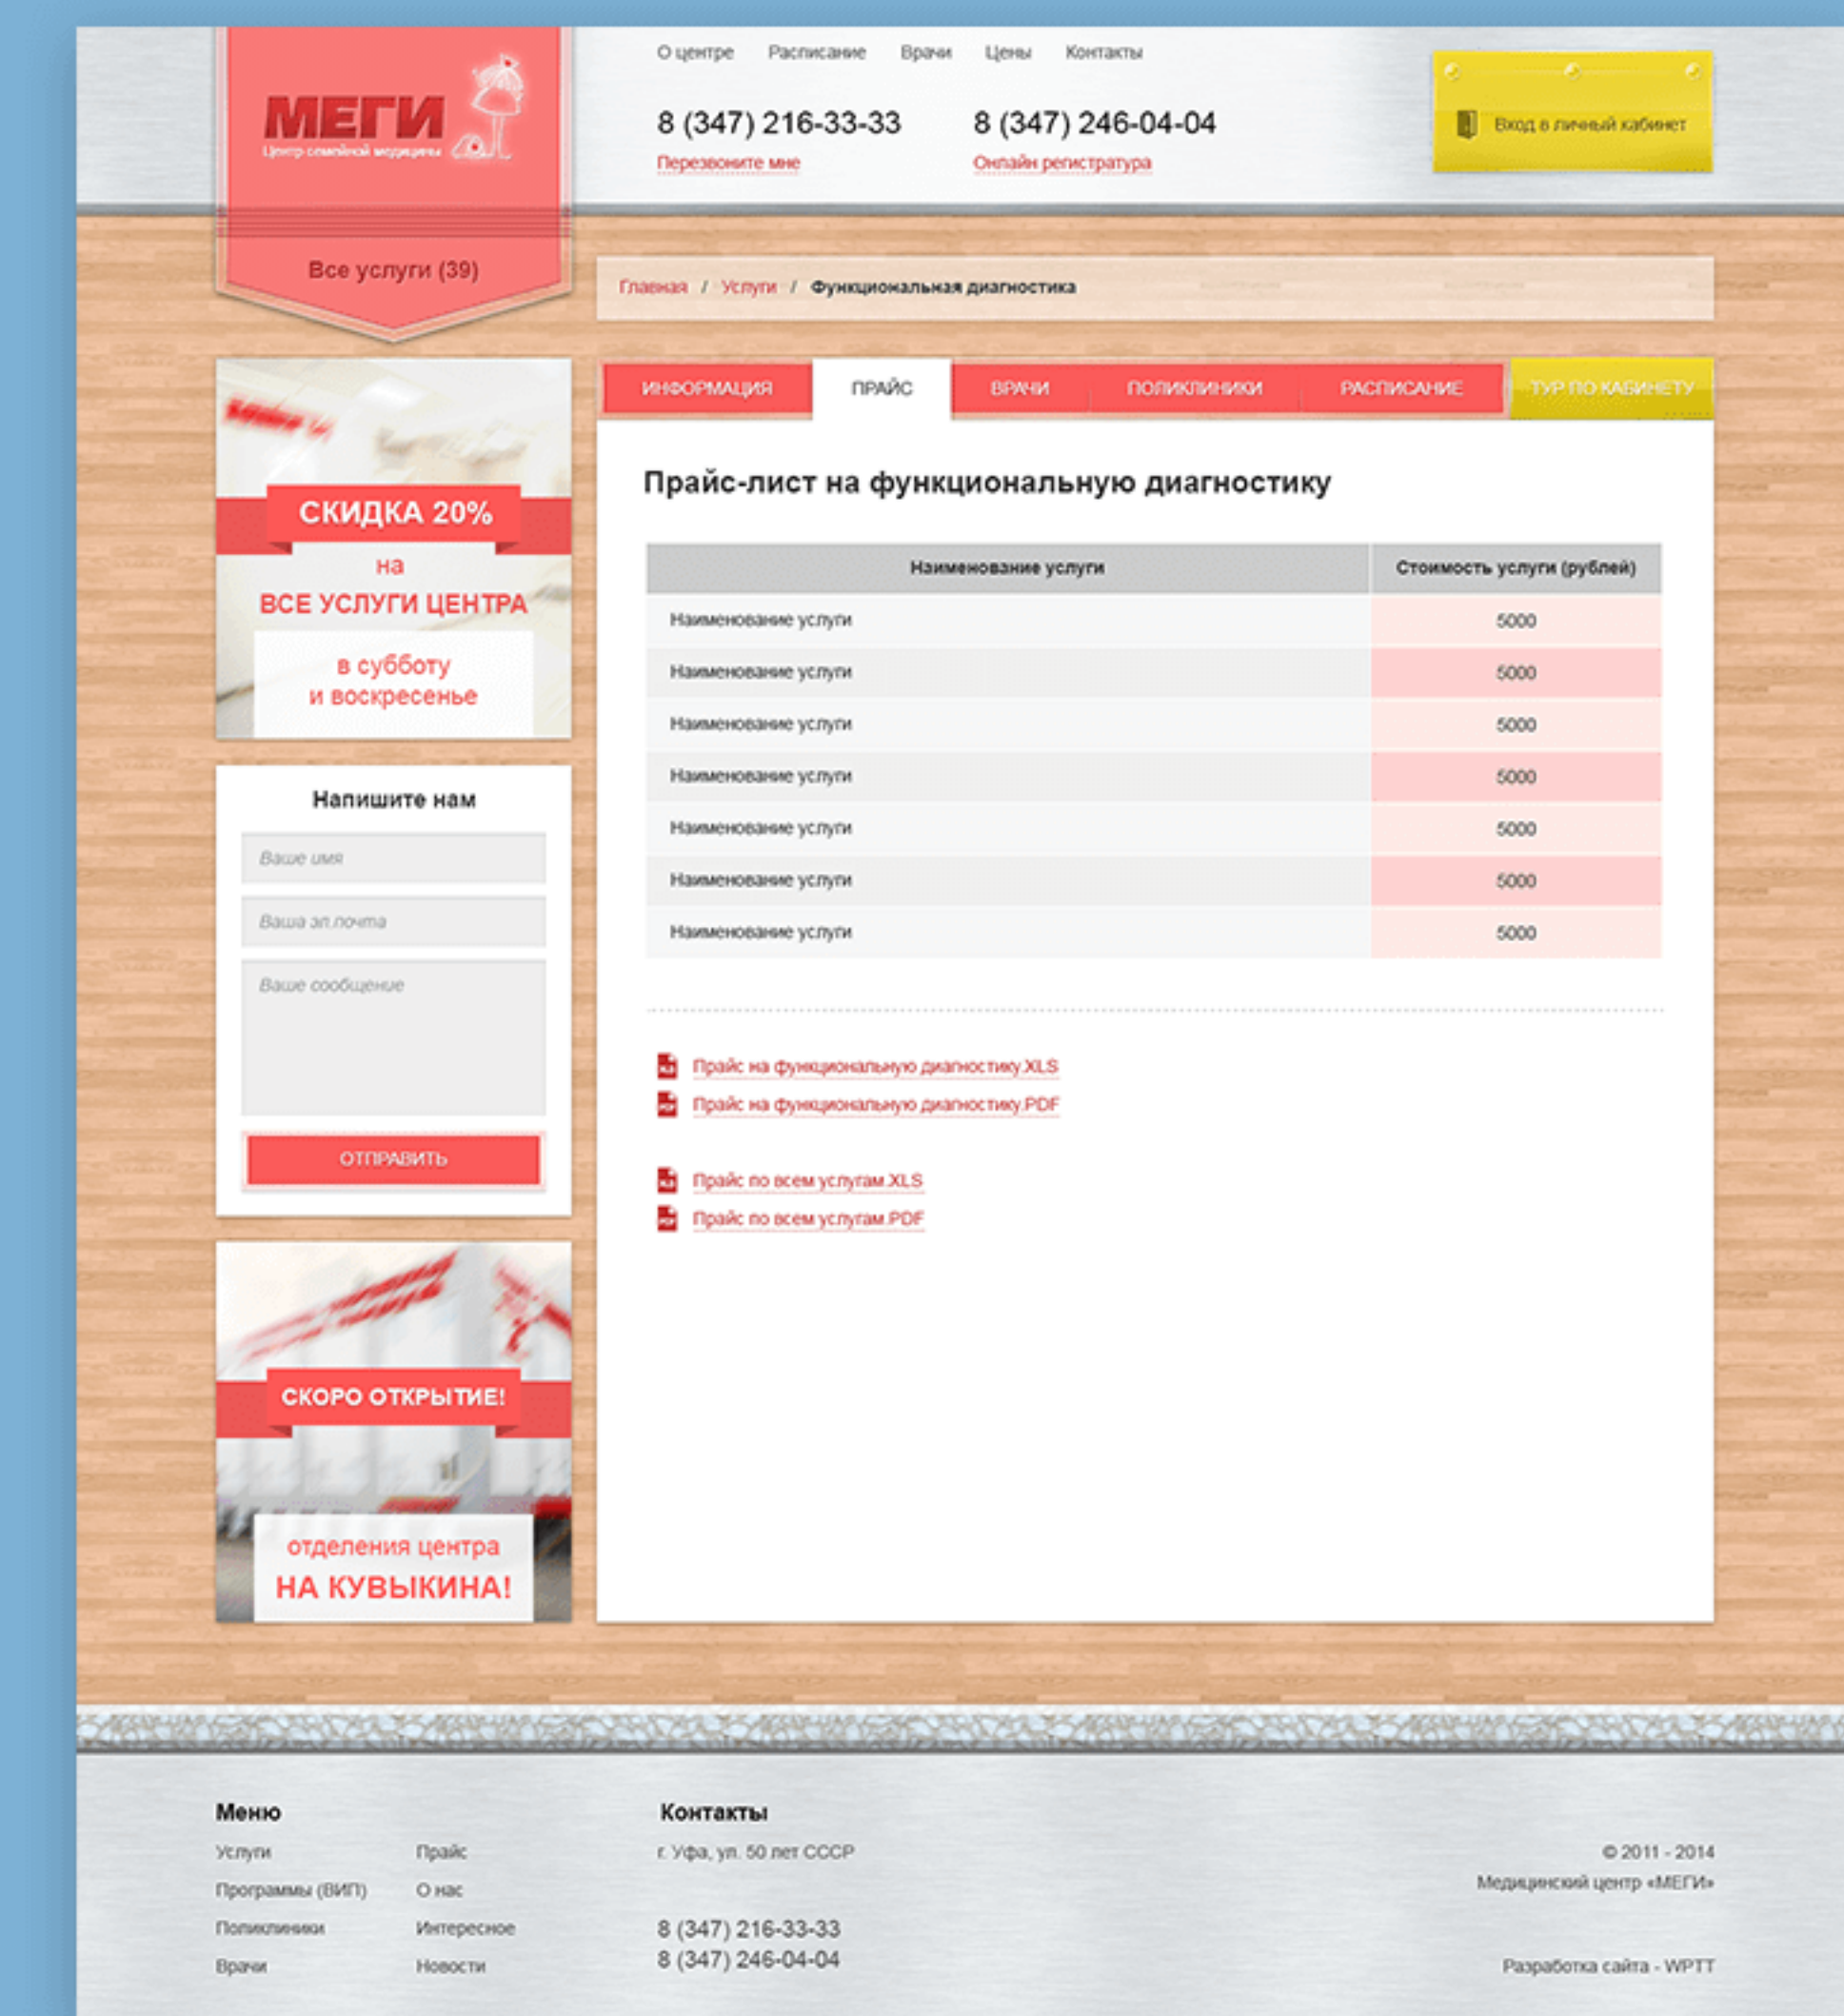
МЕГИ
Центр семейной медицины

О центре Расписание Врачи Цены Контакты

8 (347) 216-33-33
Перезвоните мне

8 (347) 246-04-04
Онлайн регистратура

Вход в личный кабинет

Все услуги (39)

Главная / Услуги / Функциональная диагностика

СКИДКА 20%
на
ВСЕ УСЛУГИ ЦЕНТРА
в субботу
и воскресенье

Напишите нам
Ваше имя
Ваша эл.почта
Ваше сообщение
ОТПРАВИТЬ

СКОРО ОТКРЫТИЕ!
отделения центра
НА КУВЫКИНА!

ИНФОРМАЦИЯ ПРАЙС ВРАЧИ ПОЛИКЛИНИКИ РАСПИСАНИЕ ТУР ПО КАБИНЕТУ

Прайс-лист на функциональную диагностику

| Наименование услуги | Стоимость услуги (рублей) |
|---|---|
| Наименование услуги | 5000 |
| Наименование услуги | 5000 |
| Наименование услуги | 5000 |
| Наименование услуги | 5000 |
| Наименование услуги | 5000 |
| Наименование услуги | 5000 |
| Наименование услуги | 5000 |

Прайс на функциональную диагностику.XLS
Прайс на функциональную диагностику.PDF

Прайс по всем услугам.XLS
Прайс по всем услугам.PDF

Меню
Услуги
Программы (ВИП)
Поликлиники
Врачи
Прайс
О нас
Интересное
Новости

Контакты
г. Уфа, ул. 50 лет СССР

8 (347) 216-33-33
8 (347) 246-04-04

© 2011 - 2014
Медицинский центр «МЕГИ»

Разработка сайта - WPTT